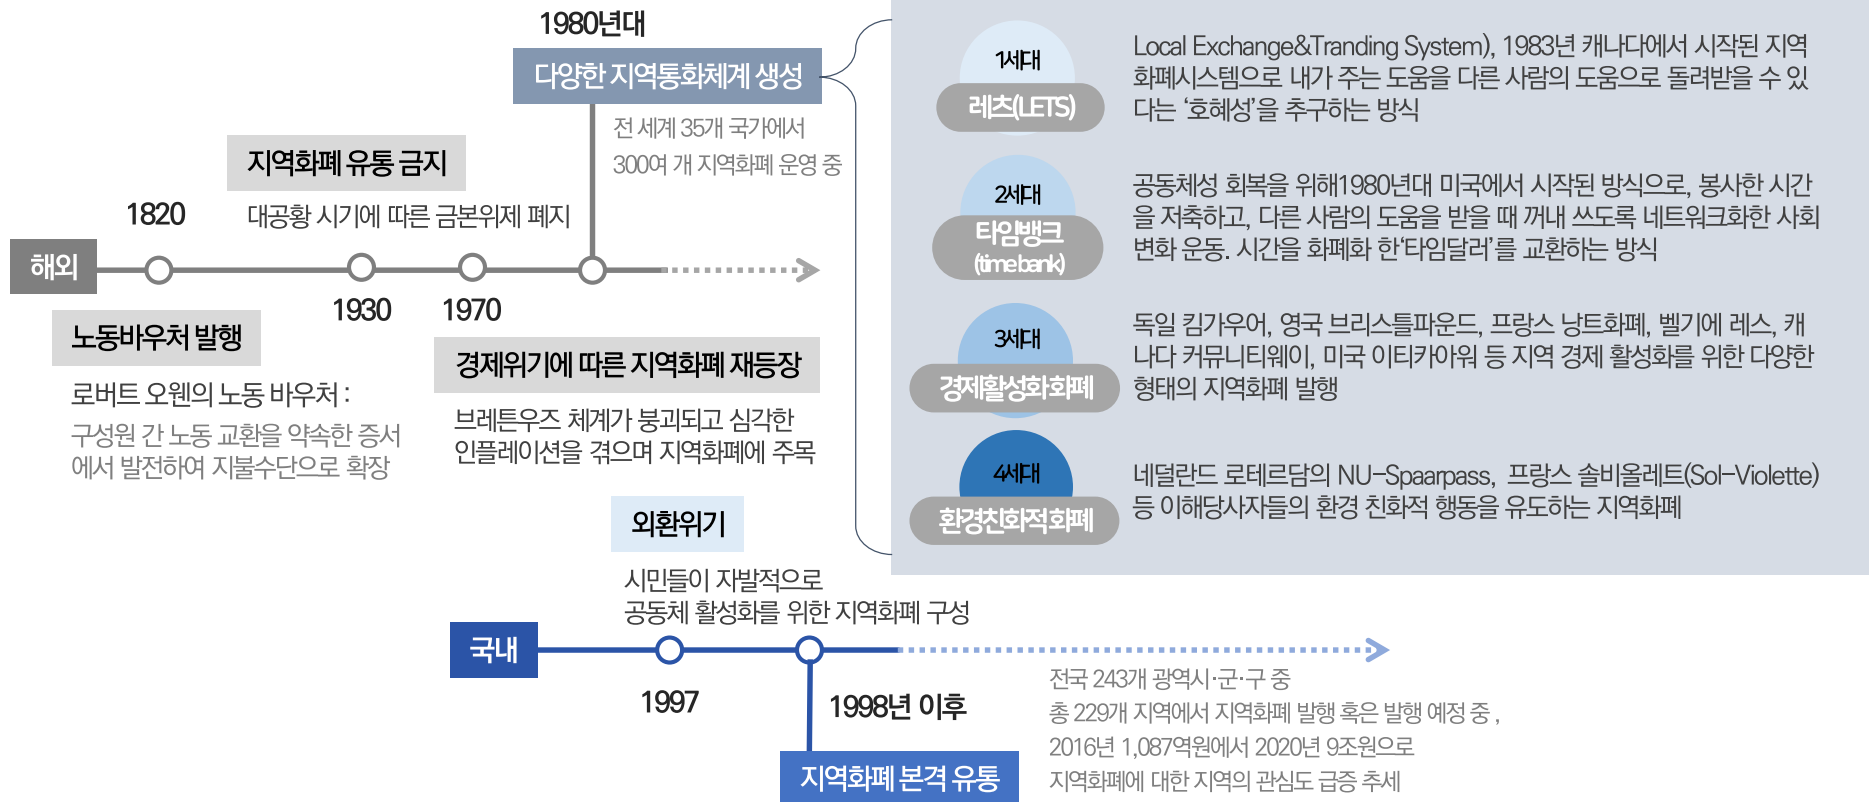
1980년대

다양한 지역통화체계 생성

전 세계 35개 국가에서
300여 개 지역화폐 운영 중

지역화폐 유통 금지

대공황 시기에 따른 금본위제 폐지

1820

해외

1930

1970

노동바우처 발행

로버트 오웬의 노동 바우처 :
구성원 간 노동 교환을 약속한 증서에서 발전하여 지불수단으로 확장

경제위기에 따른 지역화폐 재등장

브레튼우즈 체계가 붕괴되고 심각한 인플레이션을 겪으며 지역화폐에 주목

1세대
레츠(LETS)

Local Exchange&Tranding System), 1983년 캐나다에서 시작된 지역화폐시스템으로 내가 주는 도움을 다른 사람의 도움으로 돌려받을 수 있다는 '호혜성'을 추구하는 방식

2세대
타임뱅크
(time bank)

공동체성 회복을 위해1980년대 미국에서 시작된 방식으로, 봉사한 시간을 저축하고, 다른 사람의 도움을 받을 때 꺼내 쓰도록 네트워크화한 사회변화 운동. 시간을 화폐화 한'타임달러'를 교환하는 방식

3세대
경제활성화화폐

독일 킴가우어, 영국 브리스틀파운드, 프랑스 낭트화폐, 벨기에 레스, 캐나다 커뮤니티웨이, 미국 이티카아워 등 지역 경제 활성화를 위한 다양한 형태의 지역화폐 발행

4세대
환경친화적화폐

네덜란드 로테르담의 NU-Spaarpass, 프랑스 솔비올레트(Sol-Violette) 등 이해당사자들의 환경 친화적 행동을 유도하는 지역화폐

외환위기

시민들이 자발적으로
공동체 활성화를 위한 지역화폐 구성

국내

1997

1998년 이후

지역화폐 본격 유통

전국 243개 광역시·군·구 중
총 229개 지역에서 지역화폐 발행 혹은 발행 예정 중 ,
2016년 1,087억원에서 2020년 9조원으로
지역화폐에 대한 지역의 관심도 급증 추세